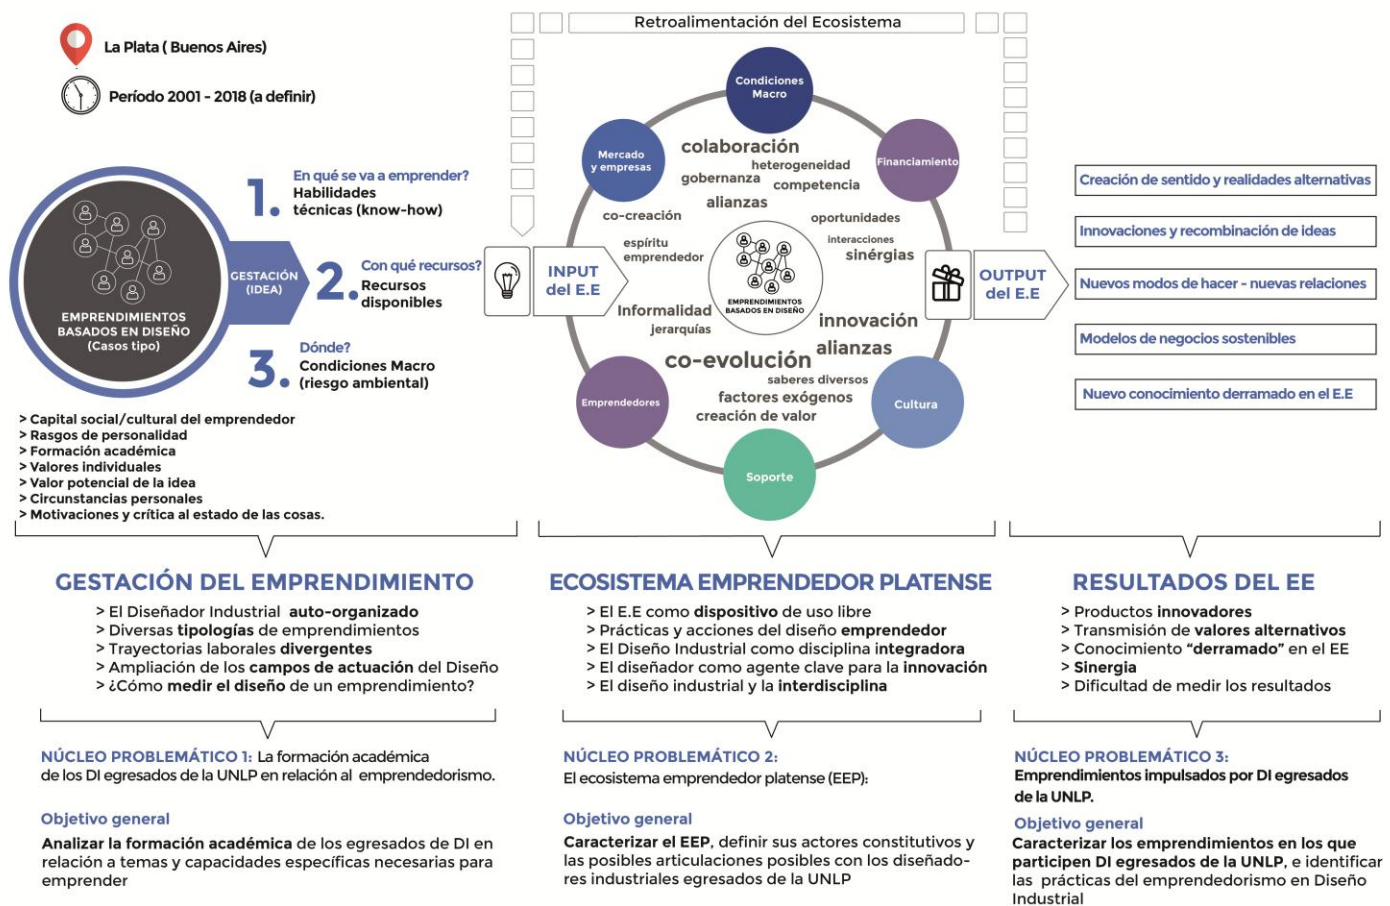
La Plata ( Buenos Aires)

Período 2001 - 2018 (a definir)

EMPRENDIMIENTOS BASADOS EN DISEÑO (Casos tipo)

GESTACIÓN (IDEA)

1. En qué se va a emprender? Habilidades técnicas (know-how)

2. Con qué recursos? Recursos disponibles

3. Dónde? Condiciones Macro (riesgo ambiental)

> Capital social/cultural del emprendedor
> Rasgos de personalidad
> Formación académica
> Valores individuales
> Valor potencial de la idea
> Circunstancias personales
> Motivaciones y crítica al estado de las cosas.

Retroalimentación del Ecosistema

INPUT del E.E

Condiciones Macro
Mercado y empresas
Financiamiento
Emprendedores
Cultura
Soporte

colaboración
heterogeneidad
gobernanza
competencia
alianzas
co-creación
oportunidades
espíritu emprendedor
interacciones
sinérgias
EMPRENDIMIENTOS BASADOS EN DISEÑO
Informalidad
jerarquías
innovación
co-evolución
alianzas
saberes diversos
factores exógenos
creación de valor

OUTPUT del E.E

Creación de sentido y realidades alternativas
Innovaciones y recombinación de ideas
Nuevos modos de hacer - nuevas relaciones
Modelos de negocios sostenibles
Nuevo conocimiento derramado en el E.E

GESTACIÓN DEL EMPRENDIMIENTO

> El Diseñador Industrial auto-organizado
> Diversas tipologías de emprendimientos
> Trayectorias laborales divergentes
> Ampliación de los campos de actuación del Diseño
> ¿Cómo medir el diseño de un emprendimiento?

NÚCLEO PROBLEMÁTICO 1: La formación académica de los DI egresados de la UNLP en relación al emprendedorismo.

Objetivo general

Analizar la formación académica de los egresados de DI en relación a temas y capacidades específicas necesarias para emprender

ECOSISTEMA EMPRENDEDOR PLATENSE

> El E.E como dispositivo de uso libre
> Prácticas y acciones del diseño emprendedor
> El Diseño Industrial como disciplina integradora
> El diseñador como agente clave para la innovación
> El diseño industrial y la interdisciplina

NÚCLEO PROBLEMÁTICO 2:
El ecosistema emprendedor platense (EEP):

Objetivo general

Caracterizar el EEP, definir sus actores constitutivos y las posibles articulaciones posibles con los diseñadores industriales egresados de la UNLP

RESULTADOS DEL EE

> Productos innovadores
> Transmisión de valores alternativos
> Conocimiento "derramado" en el EE
> Sinergia
> Dificultad de medir los resultados

NÚCLEO PROBLEMÁTICO 3:
Emprendimientos impulsados por DI egresados de la UNLP.

Objetivo general

Caracterizar los emprendimientos en los que participen DI egresados de la UNLP, e identificar las prácticas del emprendedorismo en Diseño Industrial